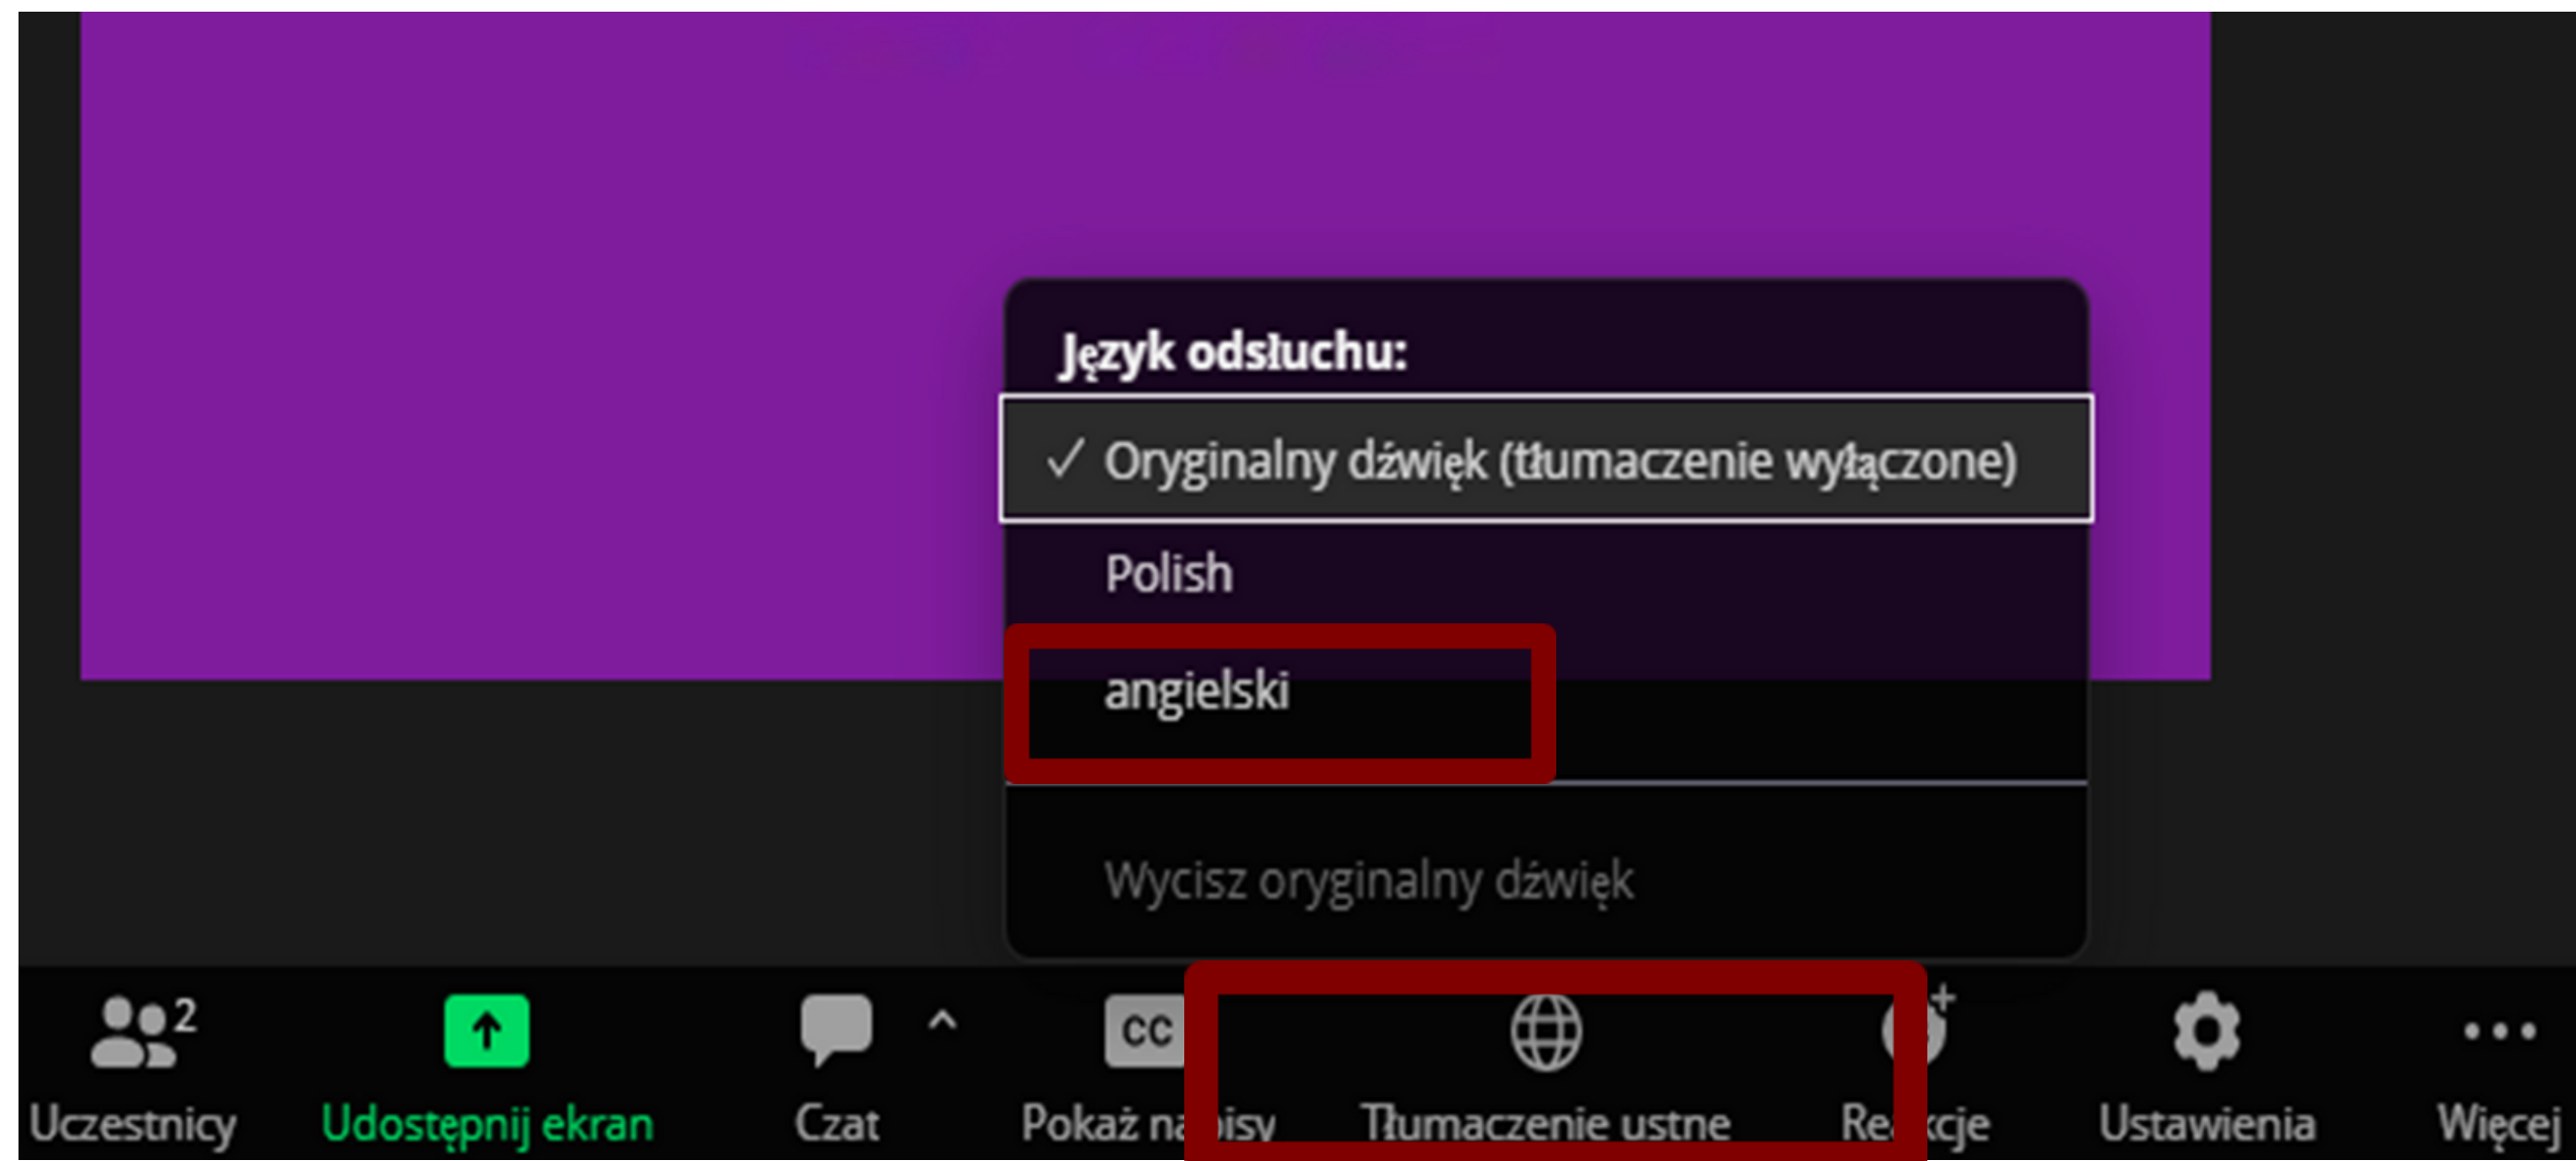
Język odsłuchu:

✓ Oryginalny dźwięk (tłumaczenie wyłączone)

Polish

angielski

Wycisz oryginalny dźwięk

2 Uczestnicy

Udostępnij ekran

Czat

CC Pokaż na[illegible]isy

Tłumaczenie ustne

Re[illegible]kcje

Ustawienia

Więcej